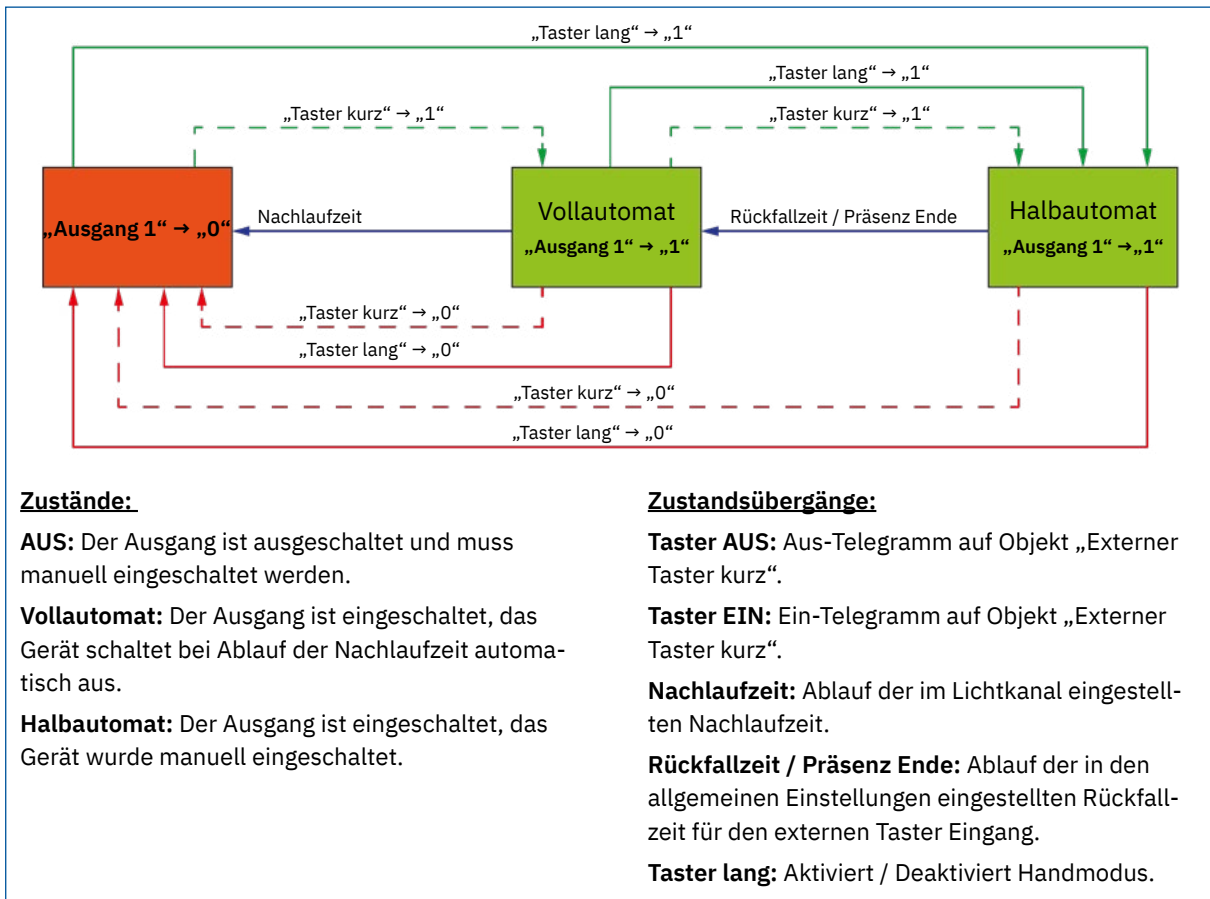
„Taster lang“ → „1“

„Taster lang“ → „1“

„Taster kurz“ → „1“

„Taster kurz“ → „1“

„Ausgang 1“ → „0“

Nachlaufzeit

Vollautomat
„Ausgang 1“ → „1“

Rückfallzeit / Präsenz Ende

Halbautomat
„Ausgang 1“ →„1“

„Taster kurz“ → „0“

„Taster lang“ → „0“

„Taster kurz“ → „0“

„Taster lang“ → „0“

Zustände:

AUS: Der Ausgang ist ausgeschaltet und muss manuell eingeschaltet werden.

Vollautomat: Der Ausgang ist eingeschaltet, das Gerät schaltet bei Ablauf der Nachlaufzeit automatisch aus.

Halbautomat: Der Ausgang ist eingeschaltet, das Gerät wurde manuell eingeschaltet.

Zustandsübergänge:

Taster AUS: Aus-Telegramm auf Objekt „Externer Taster kurz“.

Taster EIN: Ein-Telegramm auf Objekt „Externer Taster kurz“.

Nachlaufzeit: Ablauf der im Lichtkanal eingestellten Nachlaufzeit.

Rückfallzeit / Präsenz Ende: Ablauf der in den allgemeinen Einstellungen eingestellten Rückfallzeit für den externen Taster Eingang.

Taster lang: Aktiviert / Deaktiviert Handmodus.